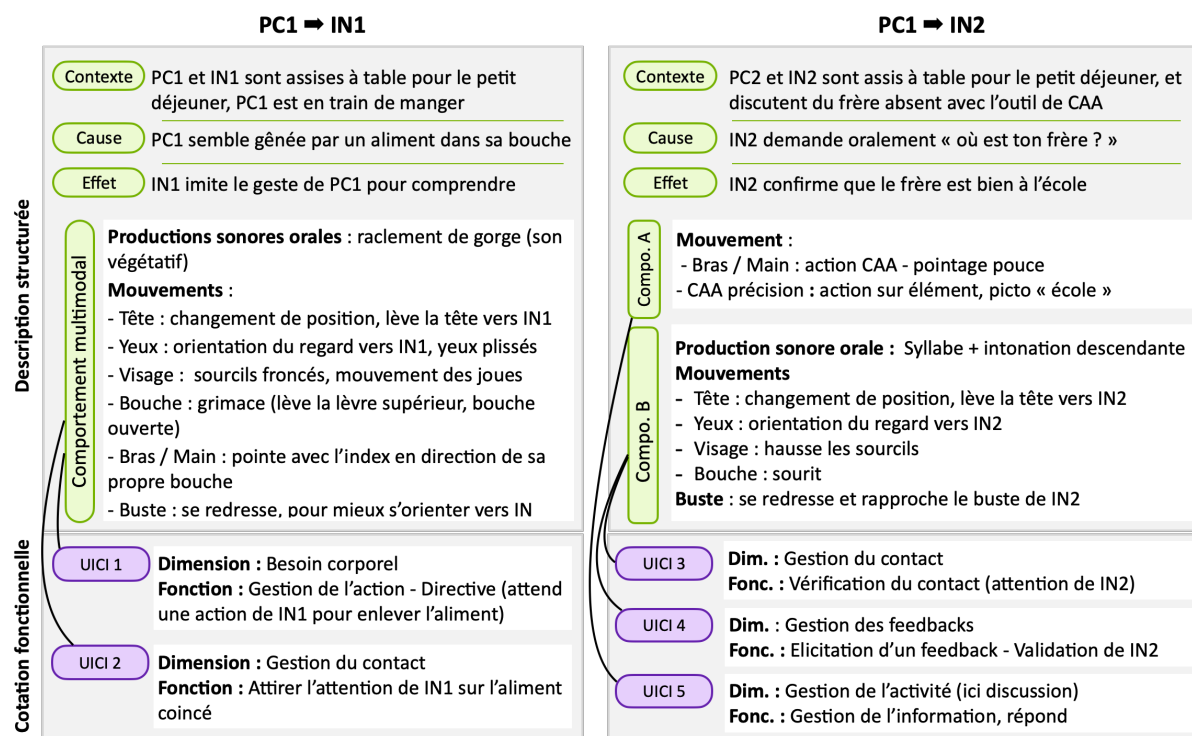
PC1 ➡ IN1

PC1 ➡ IN2

Description structurée

Contexte PC1 et IN1 sont assises à table pour le petit déjeuner, PC1 est en train de manger

Cause PC1 semble gênée par un aliment dans sa bouche

Effet IN1 imite le geste de PC1 pour comprendre

Comportement multimodal

**Productions sonores orales** : raclement de gorge (son végétatif)
**Mouvements** :
- Tête : changement de position, lève la tête vers IN1
- Yeux : orientation du regard vers IN1, yeux plissés
- Visage : sourcils froncés, mouvement des joues
- Bouche : grimace (lève la lèvre supérieur, bouche ouverte)
- Bras / Main : pointe avec l'index en direction de sa propre bouche
- Buste : se redresse, pour mieux s'orienter vers IN

Contexte PC2 et IN2 sont assis à table pour le petit déjeuner, et discutent du frère absent avec l'outil de CAA

Cause IN2 demande oralement « où est ton frère ? »

Effet IN2 confirme que le frère est bien à l'école

Compo. A

**Mouvement** :
- Bras / Main : action CAA - pointage pouce
- CAA précision : action sur élément, picto « école »

Compo. B

**Production sonore orale :** Syllabe + intonation descendante
**Mouvements**
- Tête : changement de position, lève la tête vers IN2
- Yeux : orientation du regard vers IN2
- Visage : hausse les sourcils
- Bouche : sourit
**Buste** : se redresse et rapproche le buste de IN2

Cotation fonctionnelle

UICI 1 **Dimension :** Besoin corporel
**Fonction :** Gestion de l'action - Directive (attend une action de IN1 pour enlever l'aliment)

UICI 2 **Dimension :** Gestion du contact
**Fonction :** Attirer l'attention de IN1 sur l'aliment coincé

UICI 3 **Dim. :** Gestion du contact
**Fonc. :** Vérification du contact (attention de IN2)

UICI 4 **Dim. :** Gestion des feedbacks
**Fonc. :** Elicitation d'un feedback - Validation de IN2

UICI 5 **Dim. :** Gestion de l'activité (ici discussion)
**Fonc. :** Gestion de l'information, répond